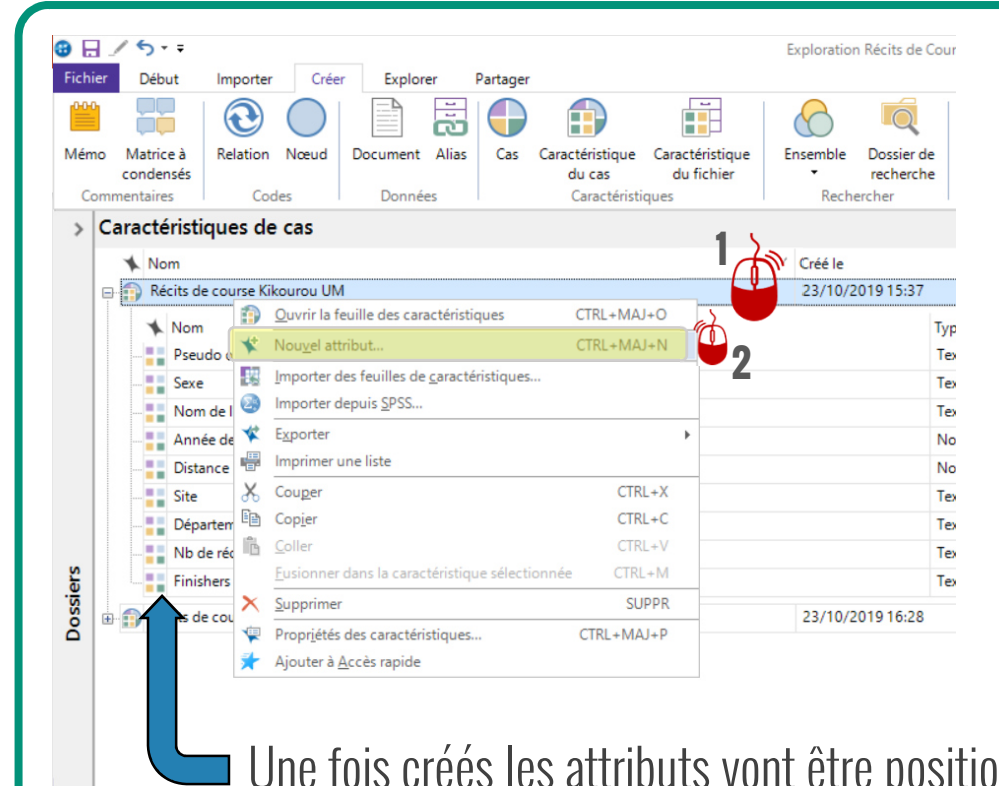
Exploration Récits de Cour

Fichier Début Importer Créer Explorer Partager

Mémo Matrice à condensés Relation Nœud Document Alias Cas Caractéristique du cas Caractéristique du fichier Ensemble Dossier de recherche

Commentaires Codes Données Caractéristiques Rechercher

Caractéristiques de cas

Nom Créé le

Récits de course Kikourou UM 23/10/2019 15:37

1

Nom Typ

Pseudo Tex

Sexe Tex

Nom de l Tex

Année de No

Distance No

Site Tex

Départem Tex

Nb de réc Tex

Finishers Tex

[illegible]s de cours 23/10/2019 16:28

Ouvrir la feuille des caractéristiques CTRL+MAJ+O
Nouvel attribut... CTRL+MAJ+N
Importer des feuilles de caractéristiques...
Importer depuis SPSS...
Exporter
Imprimer une liste
Couper CTRL+X
Copier CTRL+C
Coller CTRL+V
Fusionner dans la caractéristique sélectionnée CTRL+M
Supprimer SUPPR
Propriétés des caractéristiques... CTRL+MAJ+P
Ajouter à Accès rapide

2

Dossiers

Une fois créés les attributs vont être positio